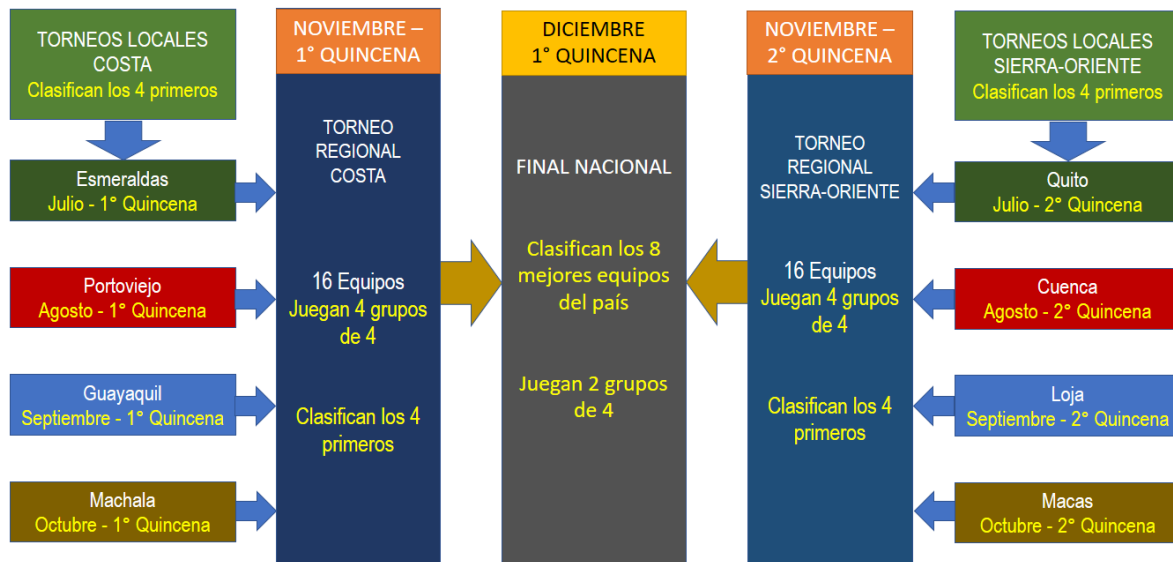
TORNEOS LOCALES COSTA
Clasifican los 4 primeros

Esmeraldas
Julio - 1° Quincena

Portoviejo
Agosto - 1° Quincena

Guayaquil
Septiembre - 1° Quincena

Machala
Octubre - 1° Quincena

NOVIEMBRE – 1° QUINCENA

TORNEO REGIONAL COSTA

16 Equipos
Juegan 4 grupos de 4

Clasifican los 4 primeros

DICIEMBRE
1° QUINCENA

FINAL NACIONAL

Clasifican los 8 mejores equipos del país

Juegan 2 grupos de 4

NOVIEMBRE – 2° QUINCENA

TORNEO REGIONAL SIERRA-ORIENTE

16 Equipos
Juegan 4 grupos de 4

Clasifican los 4 primeros

TORNEOS LOCALES SIERRA-ORIENTE
Clasifican los 4 primeros

Quito
Julio - 2° Quincena

Cuenca
Agosto - 2° Quincena

Loja
Septiembre - 2° Quincena

Macas
Octubre - 2° Quincena